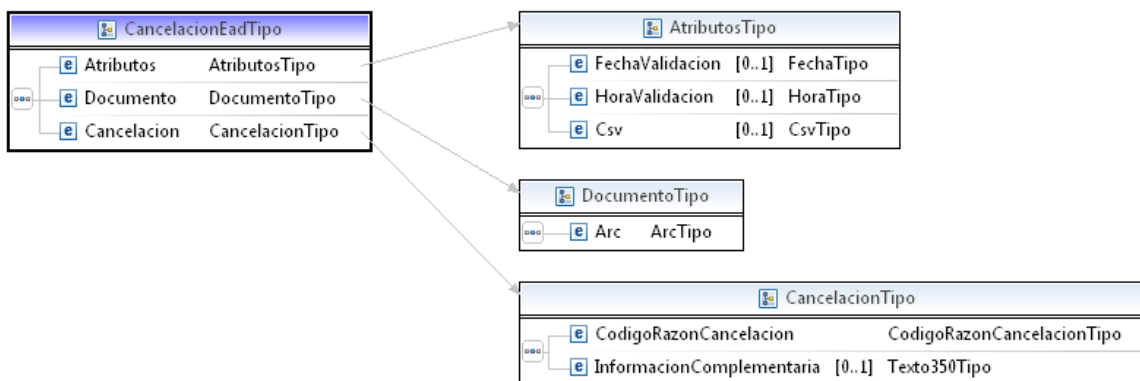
CancelacionEadTipo

e Atributos AtributosTipo
e Documento DocumentoTipo
e Cancelacion CancelacionTipo

AtributosTipo

e FechaValidacion [0..1] FechaTipo
e HoraValidacion [0..1] HoraTipo
e Csv [0..1] CsvTipo

DocumentoTipo

e Arc ArcTipo

CancelacionTipo

e CodigoRazonCancelacion CodigoRazonCancelacionTipo
e InformacionComplementaria [0..1] Texto350Tipo